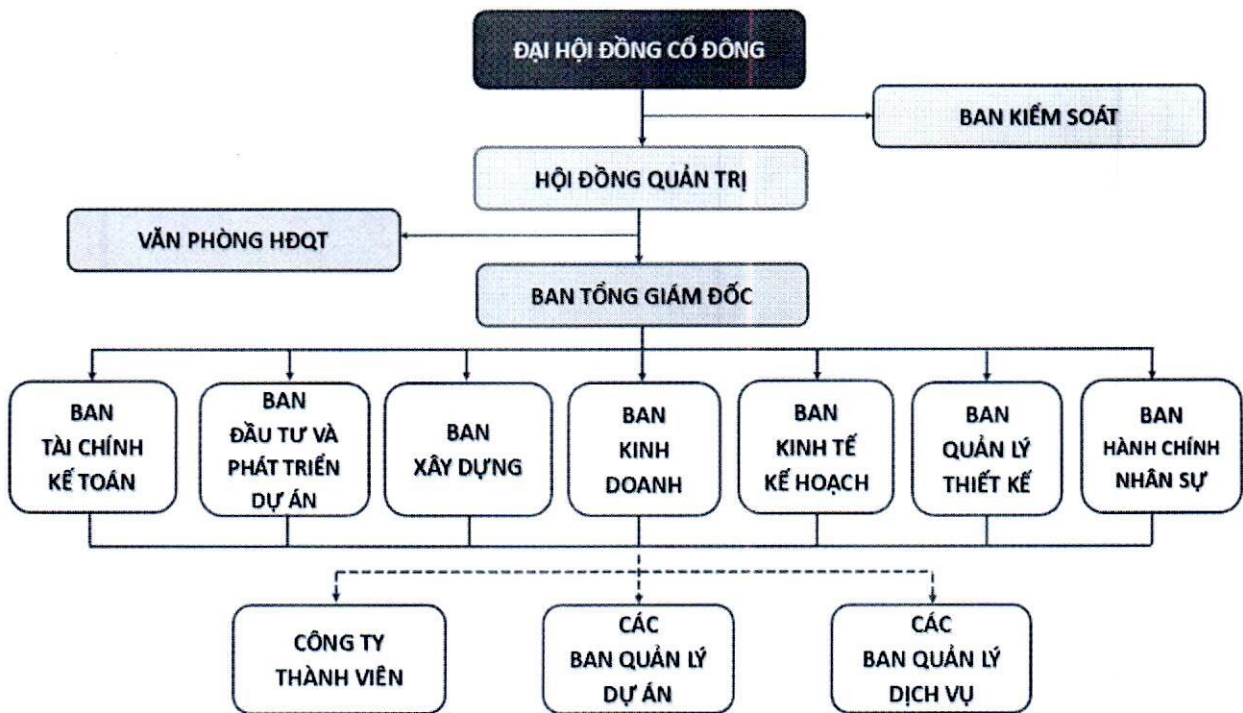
ĐẠI HỘI ĐỒNG CỔ ĐÔNG

BAN KIỂM SOÁT

HỘI ĐỒNG QUẢN TRỊ

VĂN PHÒNG HĐQT

BAN TỔNG GIÁM ĐỐC

BAN TÀI CHÍNH KẾ TOÁN

BAN ĐẦU TƯ VÀ PHÁT TRIỂN DỰ ÁN

BAN XÂY DỰNG

BAN KINH DOANH

BAN KINH TẾ KẾ HOẠCH

BAN QUẢN LÝ THIẾT KẾ

BAN HÀNH CHÍNH NHÂN SỰ

CÔNG TY THÀNH VIÊN

CÁC BAN QUẢN LÝ DỰ ÁN

CÁC BAN QUẢN LÝ DỊCH VỤ